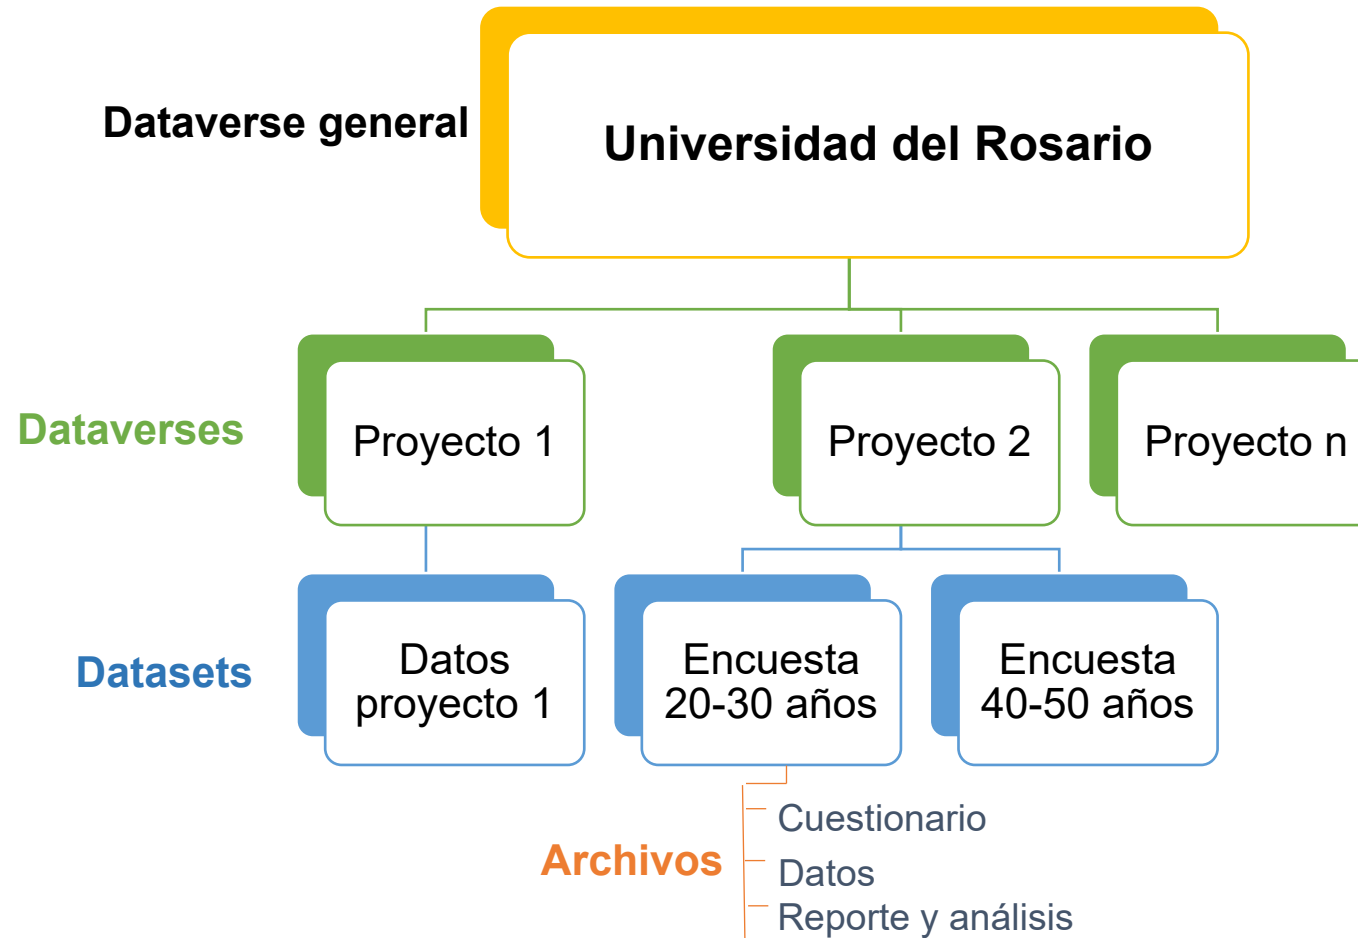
Dataverse general

Universidad del Rosario

Dataverses

Proyecto 1

Proyecto 2

Proyecto n

Datasets

Datos proyecto 1

Encuesta 20-30 años

Encuesta 40-50 años

Archivos

Cuestionario

Datos

Reporte y análisis